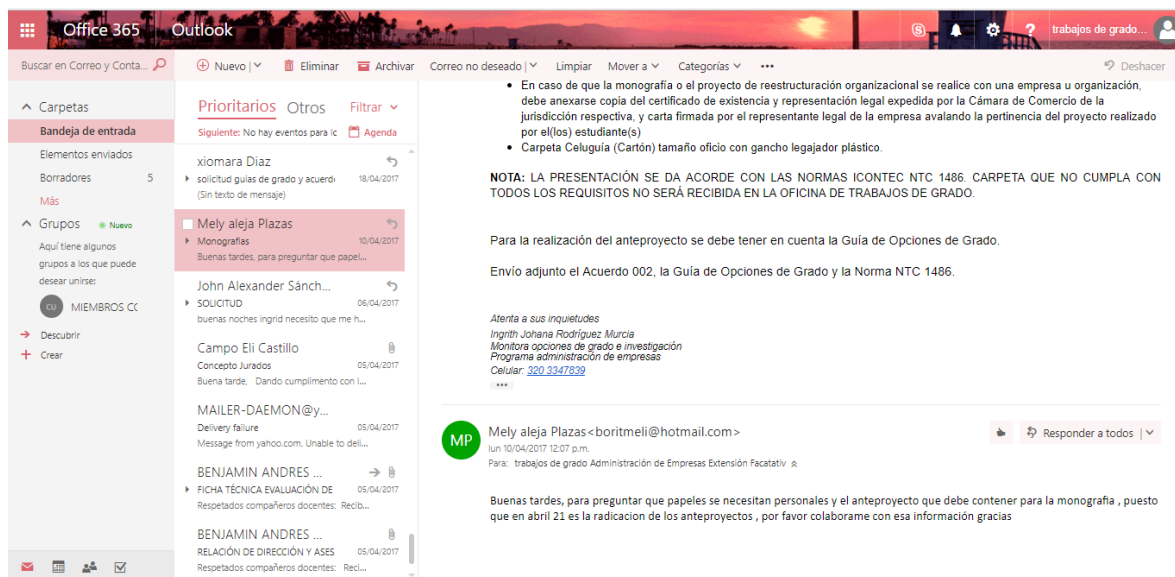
Office 365 Outlook

trabajos de grado...

Buscar en Correo y Conta...

Nuevo | Eliminar Archivar Correo no deseado | Limpiar Mover a Categorías ··· Deshacer

Carpetas
Bandeja de entrada
Elementos enviados
Borradores 5
Más
Grupos Nuevo
Aquí tiene algunos grupos a los que puede desear unirse:
CU MIEMBROS CC
Descubrir
Crear

Prioritarios Otros Filtrar
Siguiente: No hay eventos para k Agenda

xiomara Diaz
solicitud guías de grado y acuerdo 18/04/2017
(Sin texto de mensaje)

Mely aleja Plazas
Monografias 10/04/2017
Buenas tardes, para preguntar que papel...

John Alexander Sánch...
SOLICITUD 06/04/2017
buenas noches ingrid necesito que me h...

Campo Eli Castillo
Concepto Jurados 05/04/2017
Buena tarde, Dando cumplimento con l...

MAILER-DAEMON@y...
Delivery failure 05/04/2017
Message from yahoo.com. Unable to deli...

BENJAMIN ANDRES ...
FICHA TÉCNICA EVALUACIÓN DE 05/04/2017
Respetados compañeros docentes: Recib...

BENJAMIN ANDRES ...
RELACIÓN DE DIRECCIÓN Y ASES 05/04/2017
Respetados compañeros docentes: Reci...

• En caso de que la monografía o el proyecto de reestructuración organizacional se realice con una empresa u organización, debe anexarse copia del certificado de existencia y representación legal expedida por la Cámara de Comercio de la jurisdicción respectiva, y carta firmada por el representante legal de la empresa avalando la pertinencia del proyecto realizado por el(los) estudiante(s)
• Carpeta Celuguía (Cartón) tamaño oficio con gancho legajador plástico.

NOTA: LA PRESENTACIÓN SE DA ACORDE CON LAS NORMAS ICONTEC NTC 1486. CARPETA QUE NO CUMPLA CON TODOS LOS REQUISITOS NO SERÁ RECIBIDA EN LA OFICINA DE TRABAJOS DE GRADO.

Para la realización del anteproyecto se debe tener en cuenta la Guía de Opciones de Grado.

Envío adjunto el Acuerdo 002, la Guía de Opciones de Grado y la Norma NTC 1486.

Atenta a sus inquietudes
Ingrith Johana Rodríguez Murcia
Monitora opciones de grado e investigación
Programa administración de empresas
Celular: 320 3347839

MP Mely aleja Plazas<boritmeli@hotmail.com>
lun 10/04/2017 12:07 p.m.
Para: trabajos de grado Administración de Empresas Extensión Facatativ

Responder a todos |

Buenas tardes, para preguntar que papeles se necesitan personales y el anteproyecto que debe contener para la monografia , puesto que en abril 21 es la radicacion de los anteproyectos , por favor colaborame con esa información gracias